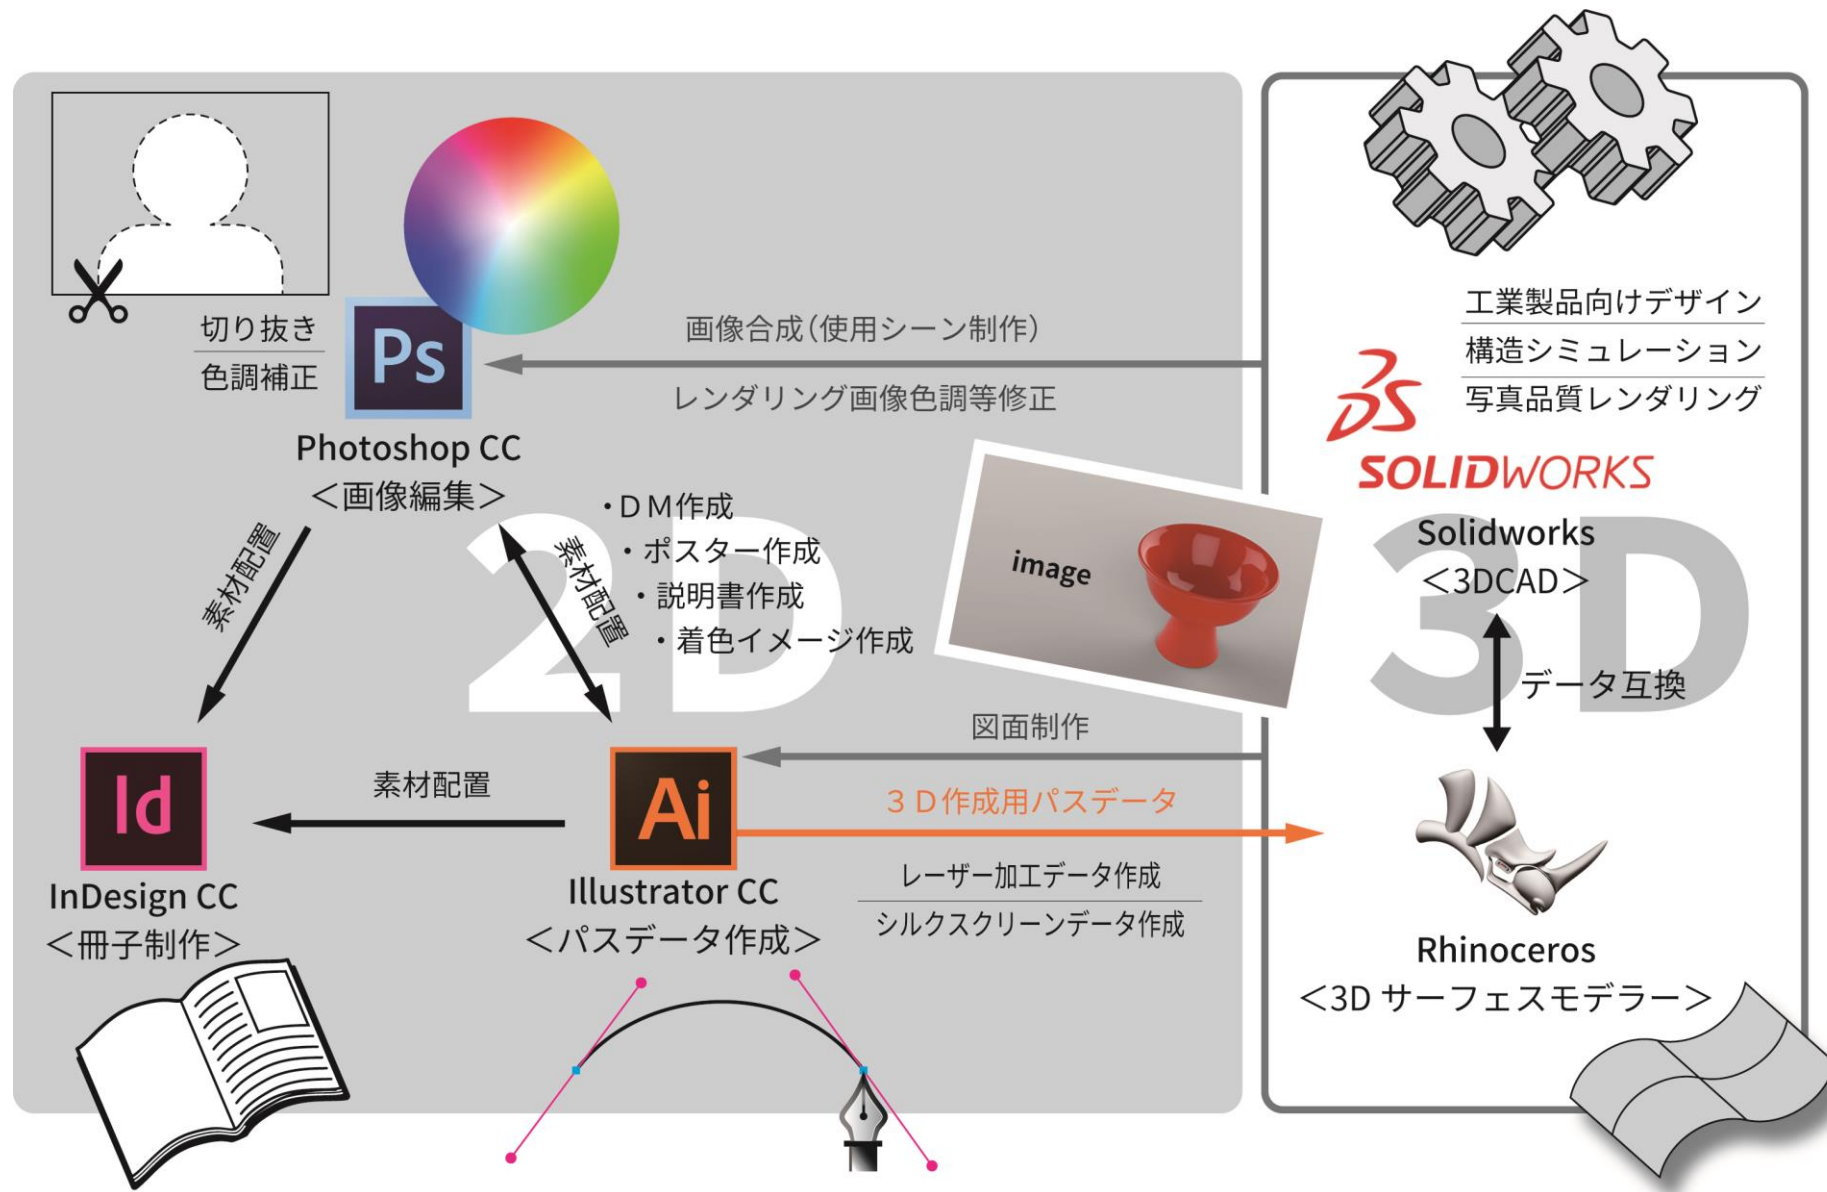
切り抜き
色調補正

Ps
Photoshop CC
＜画像編集＞

画像合成（使用シーン制作）
レンダリング画像色調等修正

工業製品向けデザイン
構造シミュレーション
写真品質レンダリング

SOLIDWORKS
Solidworks
＜3DCAD＞

素材配置
素材配置

2D

・ＤＭ作成
・ポスター作成
・説明書作成
・着色イメージ作成

image

3D

データ互換

図面制作

Id
InDesign CC
＜冊子制作＞

素材配置

Ai
Illustrator CC
＜パスデータ作成＞

３Ｄ作成用パスデータ

レーザー加工データ作成
シルクスクリーンデータ作成

Rhinoceros
＜3D サーフェスモデラー＞